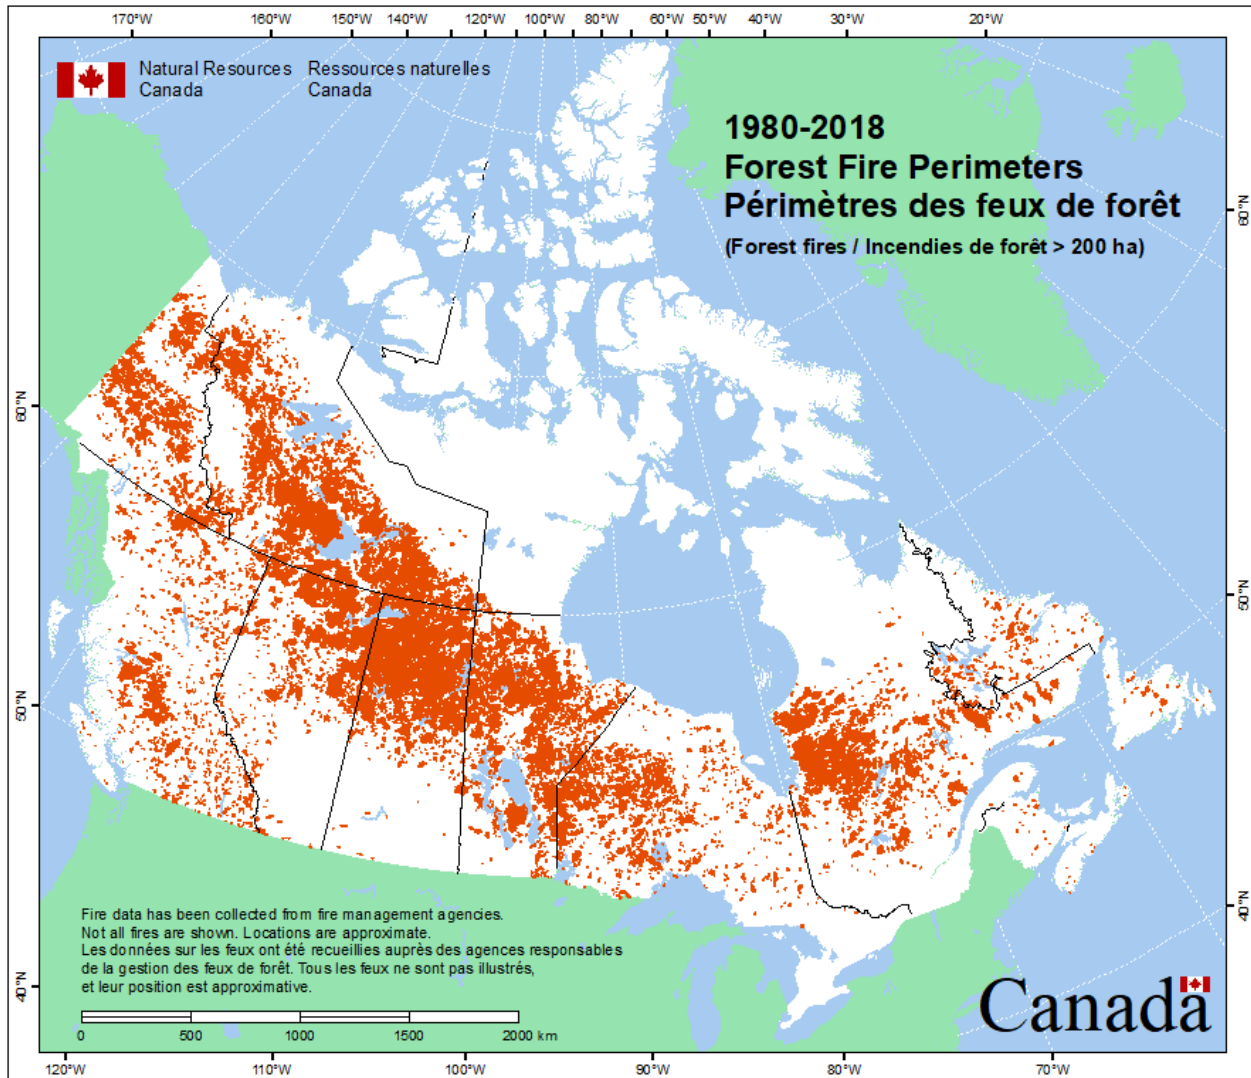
170°W 160°W 150°W 140°W 120°W 100°W 80°W 60°W 50°W 40°W 30°W 20°W

Natural Resources Canada
Ressources naturelles Canada

1980-2018
Forest Fire Perimeters
Périmètres des feux de forêt
(Forest fires / Incendies de forêt > 200 ha)

60°N
50°N
40°N
60°N
50°N
40°N

Fire data has been collected from fire management agencies.
Not all fires are shown. Locations are approximate.
Les données sur les feux ont été recueillies auprès des agences responsables de la gestion des feux de forêt. Tous les feux ne sont pas illustrés, et leur position est approximative.

0 500 1000 1500 2000 km

Canada

120°W 110°W 100°W 90°W 80°W 70°W